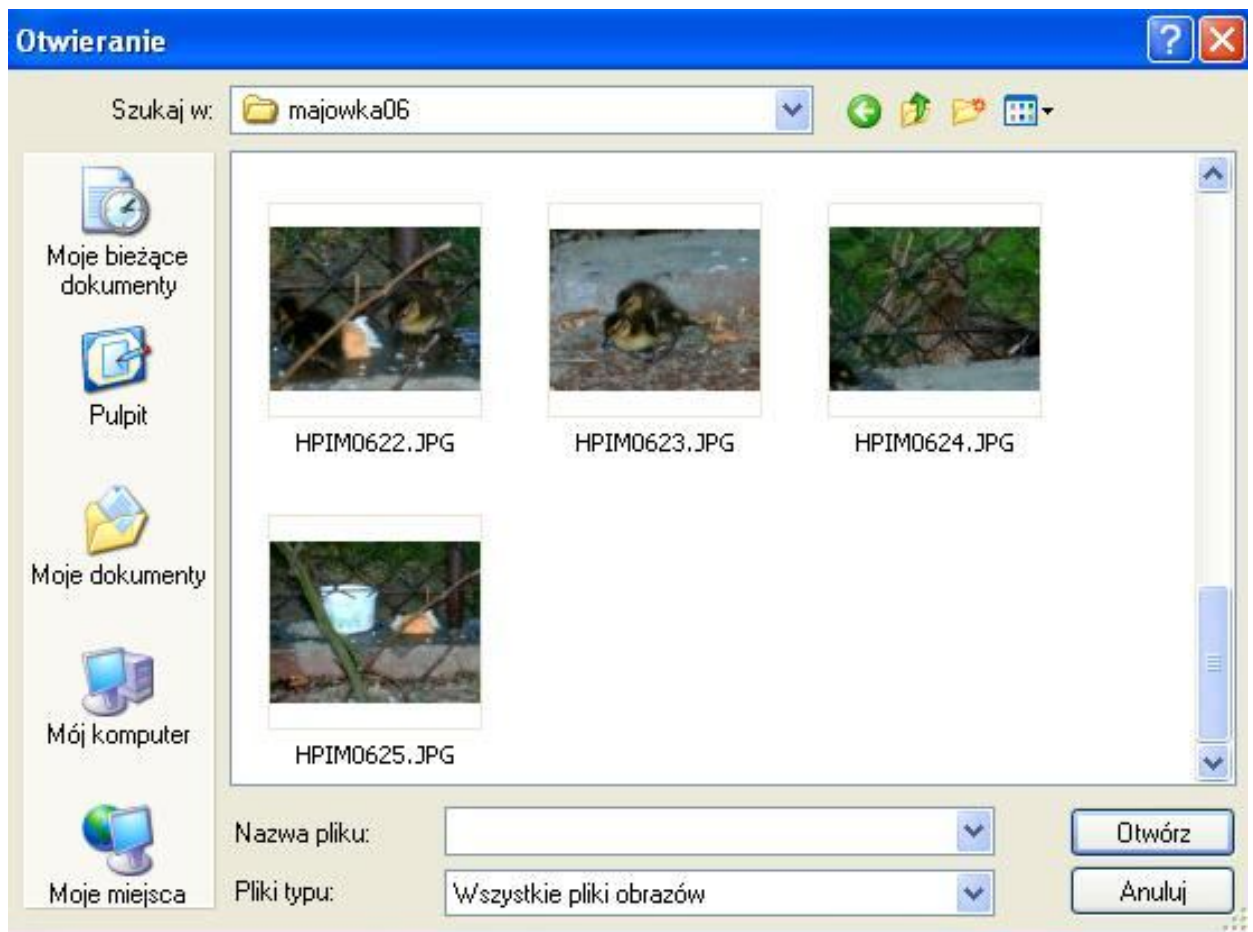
Otwieranie

Szukaj w: majowka06

Moje bieżące dokumenty

Pulpit

Moje dokumenty

Mój komputer

Moje miejsca

HPIM0622.JPG

HPIM0623.JPG

HPIM0624.JPG

HPIM0625.JPG

Nazwa pliku:

Pliki typu: Wszystkie pliki obrazów

Otwórz

Anuluj